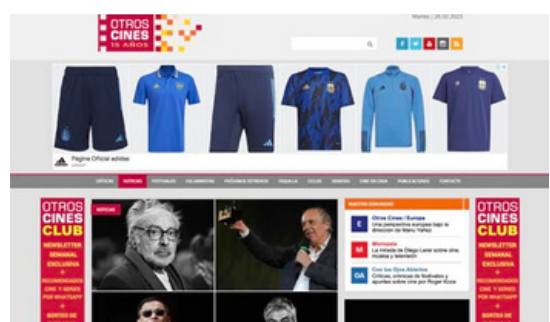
OTROS CINES 15 AÑOS

Martes | 25.02.2025

Página Oficial adidas

OFICINA NOTICIAS FESTIVALES COLUMNISTAS PRÓXIMOS ESTRENOS TODA LA CRÍTICAS SERIES CINE EN CASA PUBLICACIONES CONTACTO

OTROS CINES CLUB

NEWSLETTER SEMANAL EXCLUSIVA + RECOMENDADOR CINE Y SERIES POR WHATSAPP + SORTEO DE

NOTICIAS

NUESTROS ESPACIOS

E Otros Cines / Europa
Una perspectiva europea bajo la dirección de Manu Yáñez

M Montaña
La mirada de Diego Lerer sobre cine, música y televisión

OA Con los Ojos Abiertos
Críticas, crónicas de festivales y apuntes sobre cine por Roger Koza

OTROS CINES CLUB

NEWSLETTER SEMANAL EXCLUSIVA + RECOMENDADOR CINE Y SERIES POR WHATSAPP + SORTEO DE